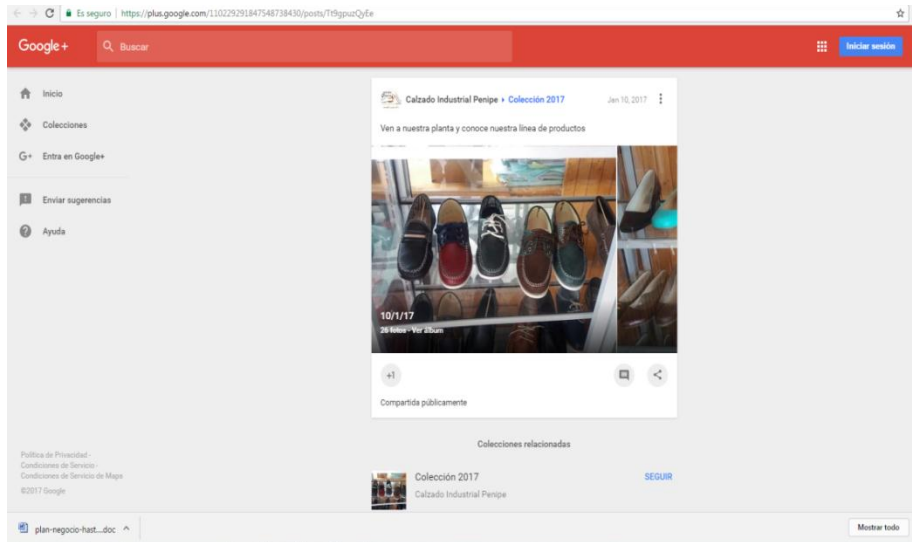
Es seguro | https://plus.google.com/110229291847548738430/posts/Tf9gpuzQyEe

Google+
Buscar
Iniciar sesión

Inicio
Colecciones
Entra en Google+
Enviar sugerencias
Ayuda

Calzado Industrial Penipe › Colección 2017
Jan 10, 2017
Ven a nuestra planta y conoce nuestra línea de productos

10/1/17
26 fotos · Ver álbum

+1

Compartida públicamente

Colecciones relacionadas

Colección 2017
Calzado Industrial Penipe
SEGUIR

Política de Privacidad · Condiciones de Servicio · Condiciones de Servicio de Maps
©2017 Google

plan-negocio-hast....doc
Mostrar todo